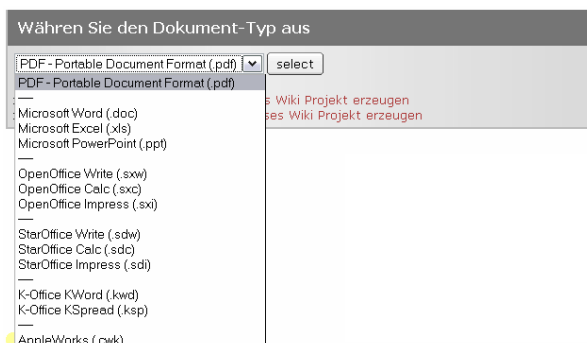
Währen Sie den Dokument-Typ aus

PDF - Portable Document Format (.pdf)

select

PDF - Portable Document Format (.pdf)

—

Microsoft Word (.doc)

Microsoft Excel (.xls)

Microsoft PowerPoint (.ppt)

—

OpenOffice Write (.sxw)

OpenOffice Calc (.sxc)

OpenOffice Impress (.sxi)

—

StarOffice Write (.sdw)

StarOffice Calc (.sdc)

StarOffice Impress (.sdi)

—

K-Office KWord (.kwd)

K-Office KSpread (.ksp)

—

AppleWorks (.cwk)

s Wiki Projekt erzeugen

ses Wiki Projekt erzeugen